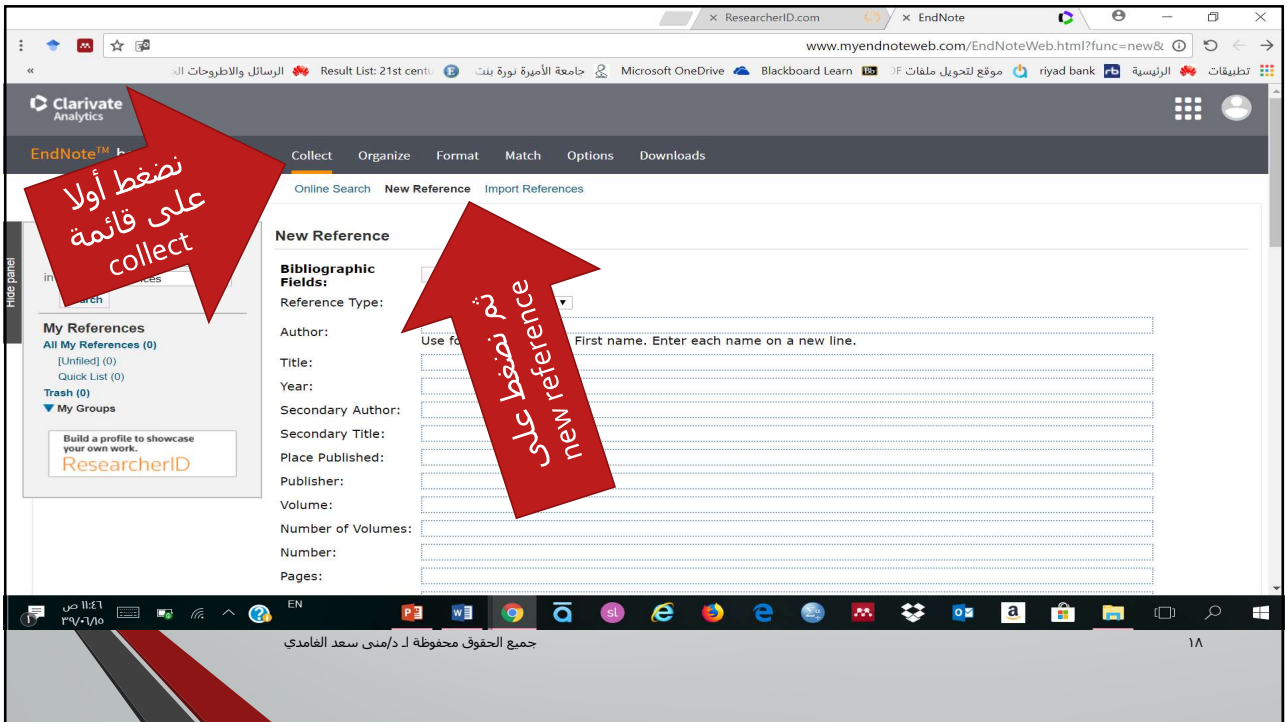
ResearcherID.com
EndNote

www.myendnoteweb.com/EndNoteWeb.html?func=new&

تطبيقات الرئيسية riyad bank موقع لتحويل ملفات PDF Blackboard Learn Microsoft OneDrive جامعة الأميرة نورة بنت Result List: 21st centu الرسائل والاطروحات الـ

Clarivate Analytics

EndNote™ b

Collect Organize Format Match Options Downloads

Online Search New Reference Import References

نضغط أولا على قائمة collect

Hide panel

in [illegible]ces

Search

My References
All My References (0)
[Unfiled] (0)
Quick List (0)
Trash (0)
My Groups

Build a profile to showcase your own work.
ResearcherID

New Reference

Bibliographic Fields:
Reference Type:
Author:
Use fo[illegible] First name. Enter each name on a new line.
Title:
Year:
Secondary Author:
Secondary Title:
Place Published:
Publisher:
Volume:
Number of Volumes:
Number:
Pages:

ثم نضغط على new reference

EN
١١:٤٦ ص
٣٩/٠٦/١٥

جميع الحقوق محفوظة لـ د/منى سعد الغامدي

١٨